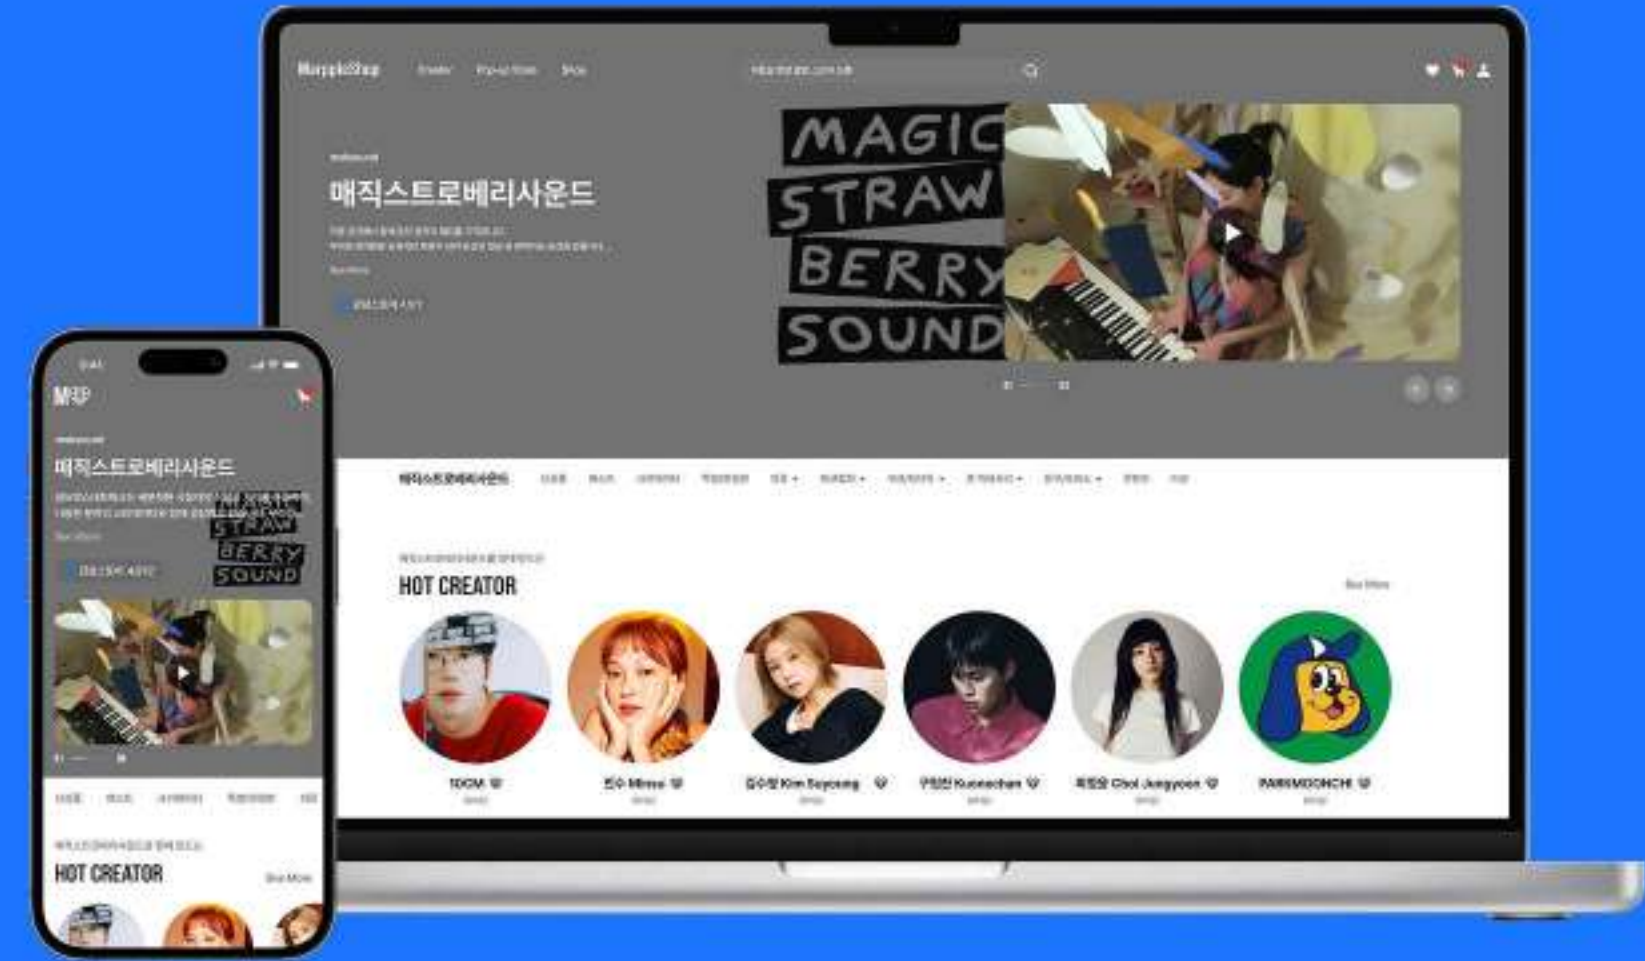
MarppleShop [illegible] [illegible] Shop

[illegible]

매직스트로베리사운드

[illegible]

MAGIC STRAW BERRY SOUND

매직스트로베리사운드 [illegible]

HOT CREATOR

See More

TOOM

민수 Minsu

김수영 Kim Suyoung

구원찬 Kuwonchan

최정윤 Choi Jungyoon

PARKMOONCHI

9:41

매직스트로베리사운드

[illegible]

STRAW BERRY SOUND

HOT CREATOR

See More